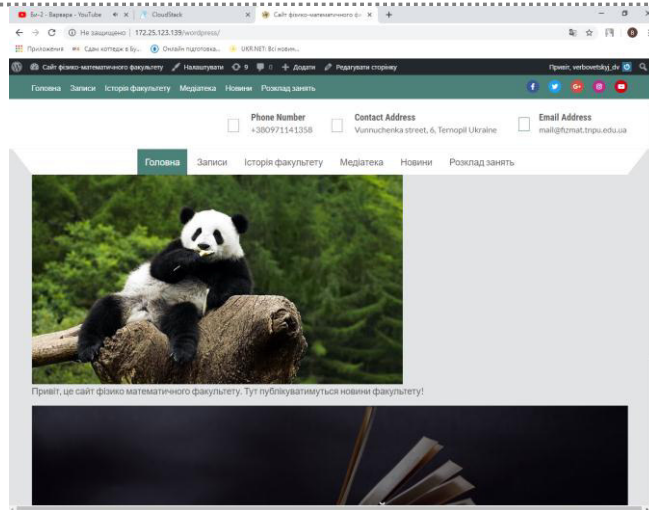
Би-2 - Варвара - YouTube
CloudStack
Сайт фізико-математичного ф...
+
Не защищено | 172.25.123.139/wordpress/
Приложения
Сдам коттедж в Бу...
Онлайн підготовка...
UKR.NET: Всі новин...
Сайт фізико-математичного факультету
Налаштувати
9
0
Додати
Редагувати сторінку
Привіт, verbovetskyj_dv
Головна Записи Історія факультету Медіатека Новини Розклад занять
Phone Number
+380971141358
Contact Address
Vunnuchenka street, 6, Ternopil Ukraine
Email Address
mail@fizmat.tnpu.edu.ua
Головна Записи Історія факультету Медіатека Новини Розклад занять
Привіт, це сайт фізико математичного факультету. Тут публікуватимуться новини факультету!